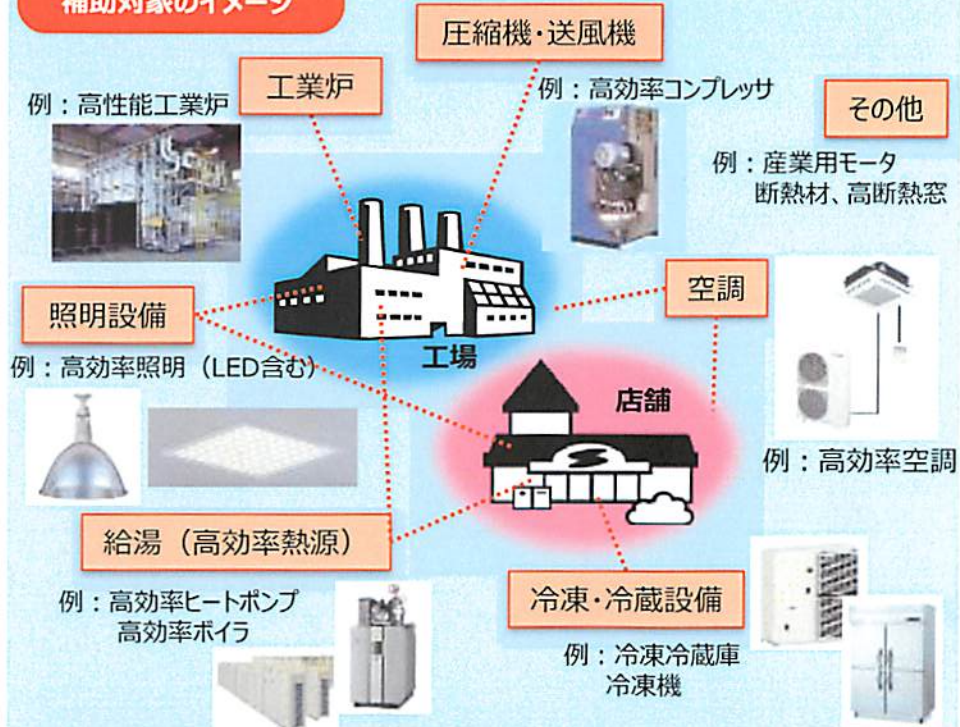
補助対象のイメージ

圧縮機・送風機

工業炉

例：高性能工業炉

例：高効率コンプレッサ

その他

例：産業用モータ
断熱材、高断熱窓

照明設備

空調

例：高効率照明（LED含む）

工場

店舗

例：高効率空調

給湯（高効率熱源）

例：高効率ヒートポンプ
高効率ボイラ

冷凍・冷蔵設備

例：冷凍冷蔵庫
冷凍機